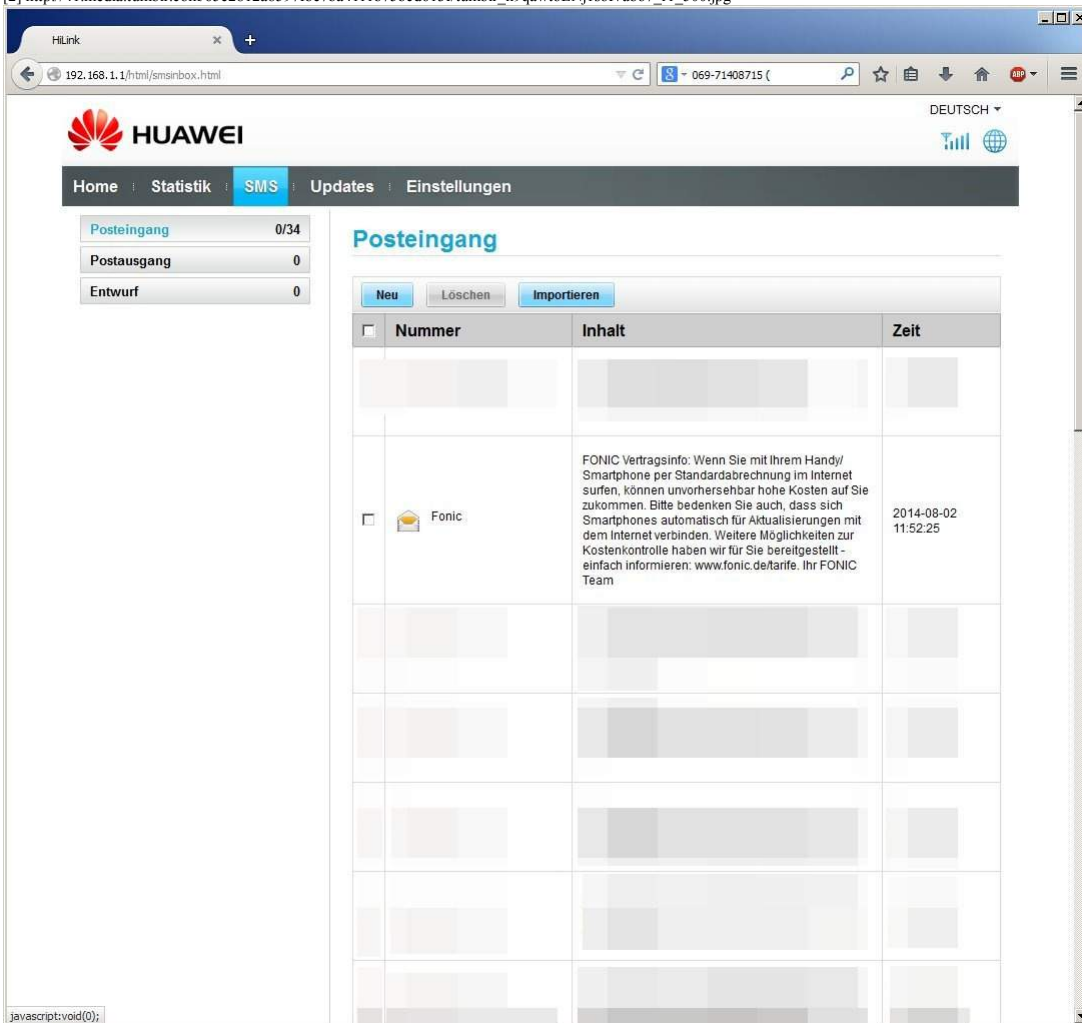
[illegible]

HiLink

192.168.1.1/html/smsinbox.html

069-71408715 (

DEUTSCH

HUAWEI

Home Statistik SMS Updates Einstellungen

| Posteingang | 0/34 |
|---|---|
| Postausgang | 0 |
| Entwurf | 0 |

Posteingang

Neu Löschen Importieren

| | Nummer | Inhalt | Zeit |
|---|---|---|---|
| | | | |
| | Fonic | FONIC Vertragsinfo: Wenn Sie mit Ihrem Handy/ Smartphone per Standardabrechnung im Internet surfen, können unvorhersehbar hohe Kosten auf Sie zukommen. Bitte bedenken Sie auch, dass sich Smartphones automatisch für Aktualisierungen mit dem Internet verbinden. Weitere Möglichkeiten zur Kostenkontrolle haben wir für Sie bereitgestellt - einfach informieren: www.fonic.de/tarife. Ihr FONIC Team | 2014-08-02 11:52:25 |

javascript:void(0);